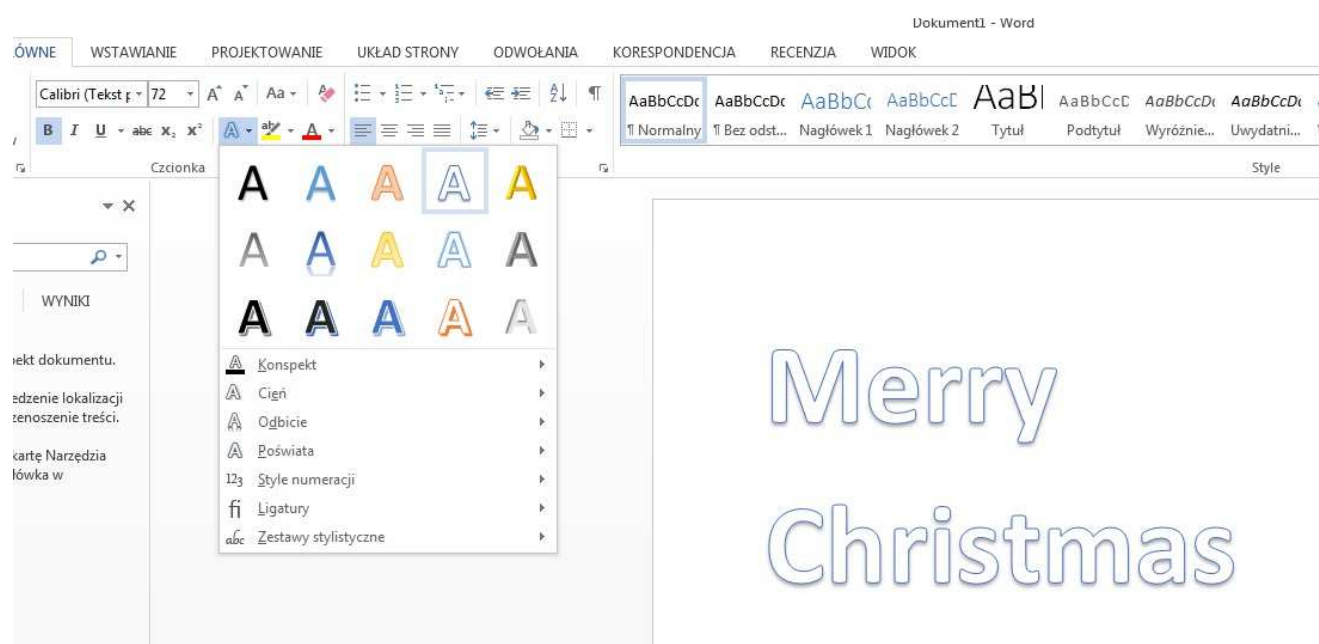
Dokument1 - Word

ÓWNE WSTAWIANIE PROJEKTOWANIE UKŁAD STRONY ODWOŁANIA KORESPONDENCJA RECENZJA WIDOK

Calibri (Tekst p 72 A A Aa

B I U abc $x_2$ $x^2$ A

Czcionka

AaBbCcDc ¶ Normalny
AaBbCcDc ¶ Bez odst...
AaBbCc Nagłówek 1
AaBbCcE Nagłówek 2
AaBl Tytuł
AaBbCcD Podtytuł
AaBbCcDc Wyróżnie...
AaBbCcDc Uwydatni...

Style

A A A A A
A A A A A
A A A A A

Konspekt
Cień
Odbicie
Poświata
Style numeracji
Ligatury
Zestawy stylistyczne

WYNIKI

pekt dokumentu.

edzenie lokalizacji
zenoszenie treści.

kartę Narzędzia
łówka w

Merry

Christmas